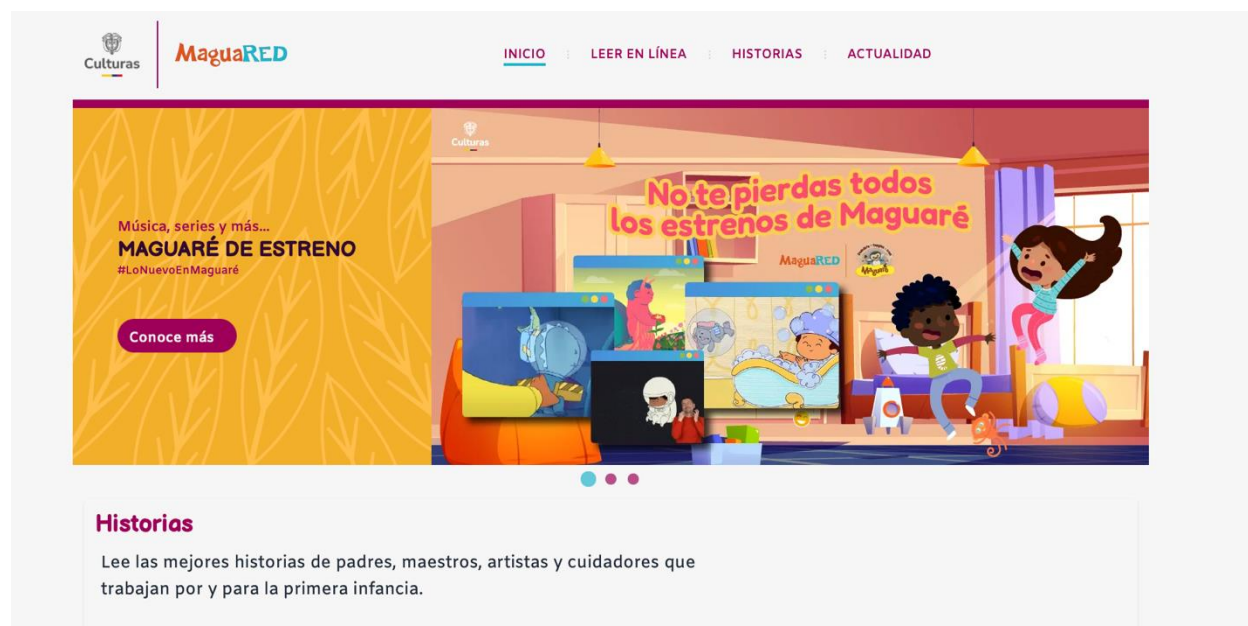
Culturas

MaguaRED

INICIO LEER EN LÍNEA HISTORIAS ACTUALIDAD

Música, series y más...
MAGUARÉ DE ESTRENO
#LoNuevoEnMaguaré

Conoce más

Culturas

No te pierdas todos los estrenos de Maguaré

MaguaRED

Maguaré

Historias

Lee las mejores historias de padres, maestros, artistas y cuidadores que trabajan por y para la primera infancia.